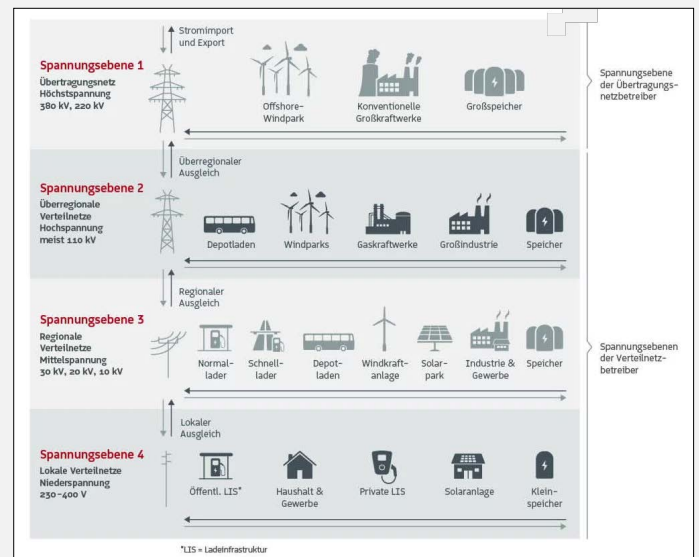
Stromimport und Export

Spannungsebene 1
Übertragungsnetz
Höchstspannung
380 kV, 220 kV

Offshore-Windpark
Konventionelle Großkraftwerke
Großspeicher

Spannungsebene der Übertragungsnetzbetreiber

Überregionaler Ausgleich

Spannungsebene 2
Überregionale Verteilnetze
Hochspannung
meist 110 kV

Depotladen
Windparks
Gaskraftwerke
Großindustrie
Speicher

Regionaler Ausgleich

Spannungsebene 3
Regionale Verteilnetze
Mittelspannung
30 kV, 20 kV, 10 kV

Normallader
Schnelllader
Depotladen
Windkraftanlage
Solarpark
Industrie & Gewerbe
Speicher

Spannungsebenen der Verteilnetzbetreiber

Lokaler Ausgleich

Spannungsebene 4
Lokale Verteilnetze
Niederspannung
230–400 V

Öffentl. LIS*
Haushalt & Gewerbe
Private LIS
Solaranlage
Kleinspeicher

*LIS = Ladeinfrastruktur